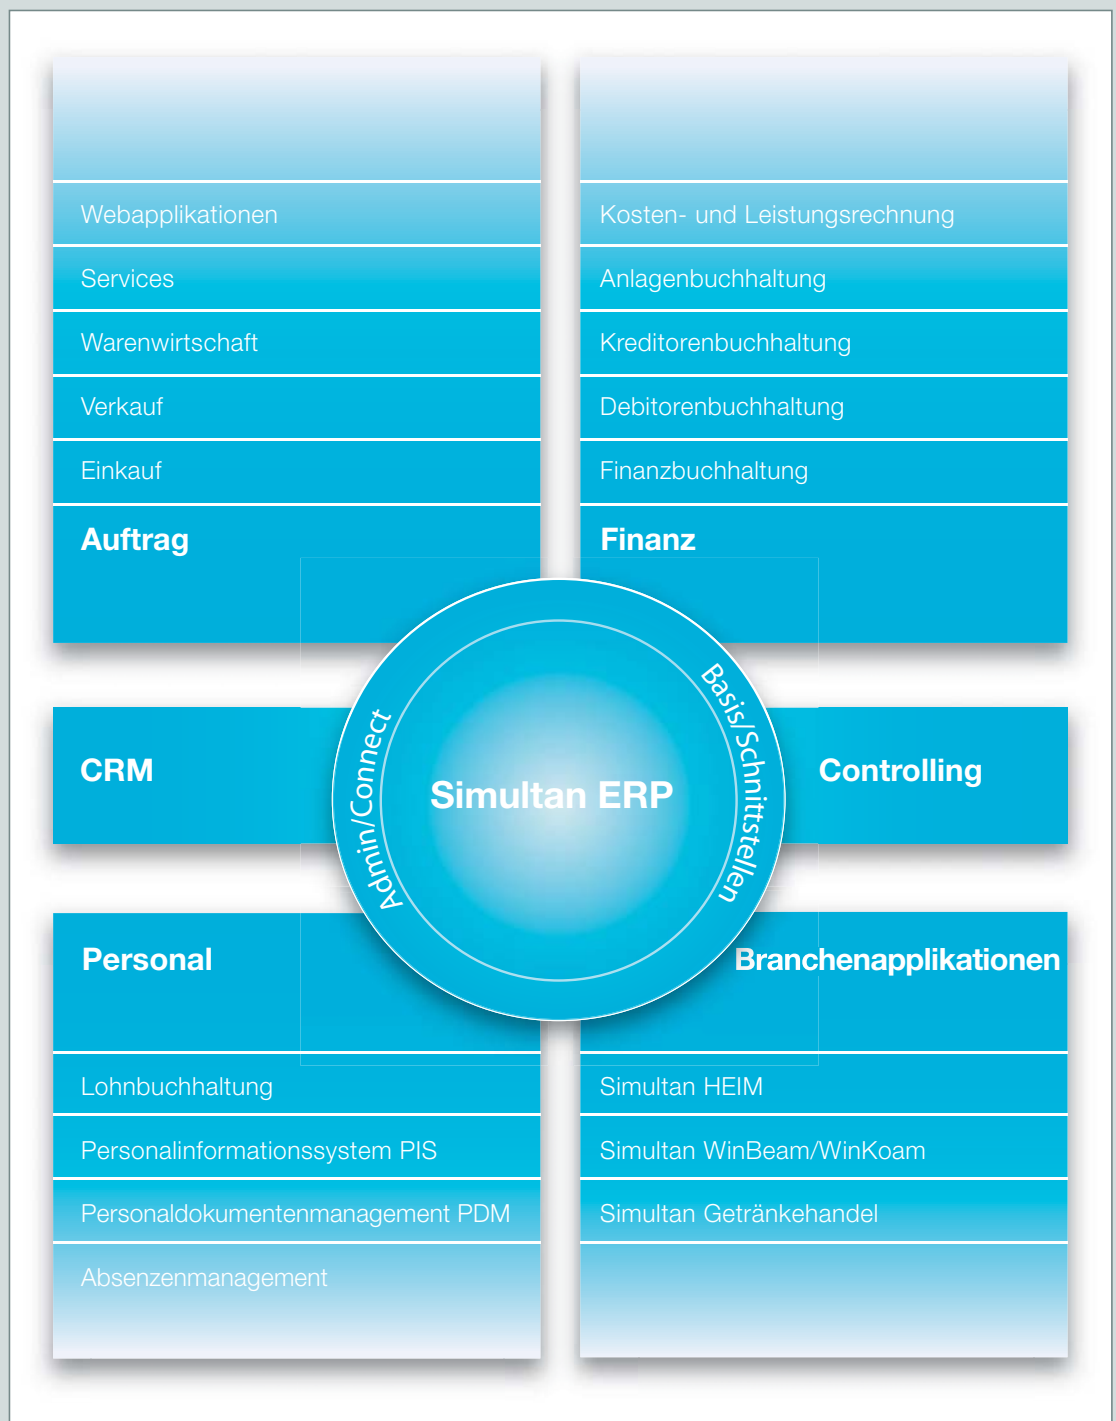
Webapplikationen
Services
Warenwirtschaft
Verkauf
Einkauf
Auftrag

Kosten- und Leistungsrechnung
Anlagenbuchhaltung
Kreditorenbuchhaltung
Debitorenbuchhaltung
Finanzbuchhaltung
Finanz

CRM

Admin/Connect

Simultan ERP

Basis/Schnittstellen

Controlling

Personal
Lohnbuchhaltung
Personalinformationssystem PIS
Personaldokumentenmanagement PDM
Absenzenmanagement

Branchenapplikationen
Simultan HEIM
Simultan WinBeam/WinKoam
Simultan Getränkehandel